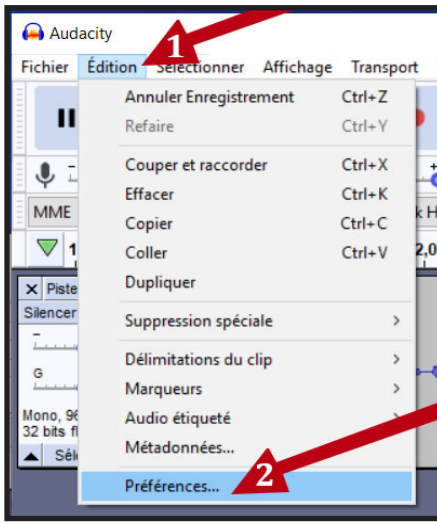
Audacity

Fichier Édition Sélectionner Affichage Transport

1

Annuler Enregistrement Ctrl+Z
Refaire Ctrl+Y
Couper et raccorder Ctrl+X
Effacer Ctrl+K
Copier Ctrl+C
Coller Ctrl+V
Dupliquer
Suppression spéciale >
Délimitations du clip >
Marqueurs >
Audio étiqueté >
Métadonnées...
Préférences...

2

MME
1
Piste
Silencer
G
Mono, 96
32 bits fl
Sél
k H
2,0